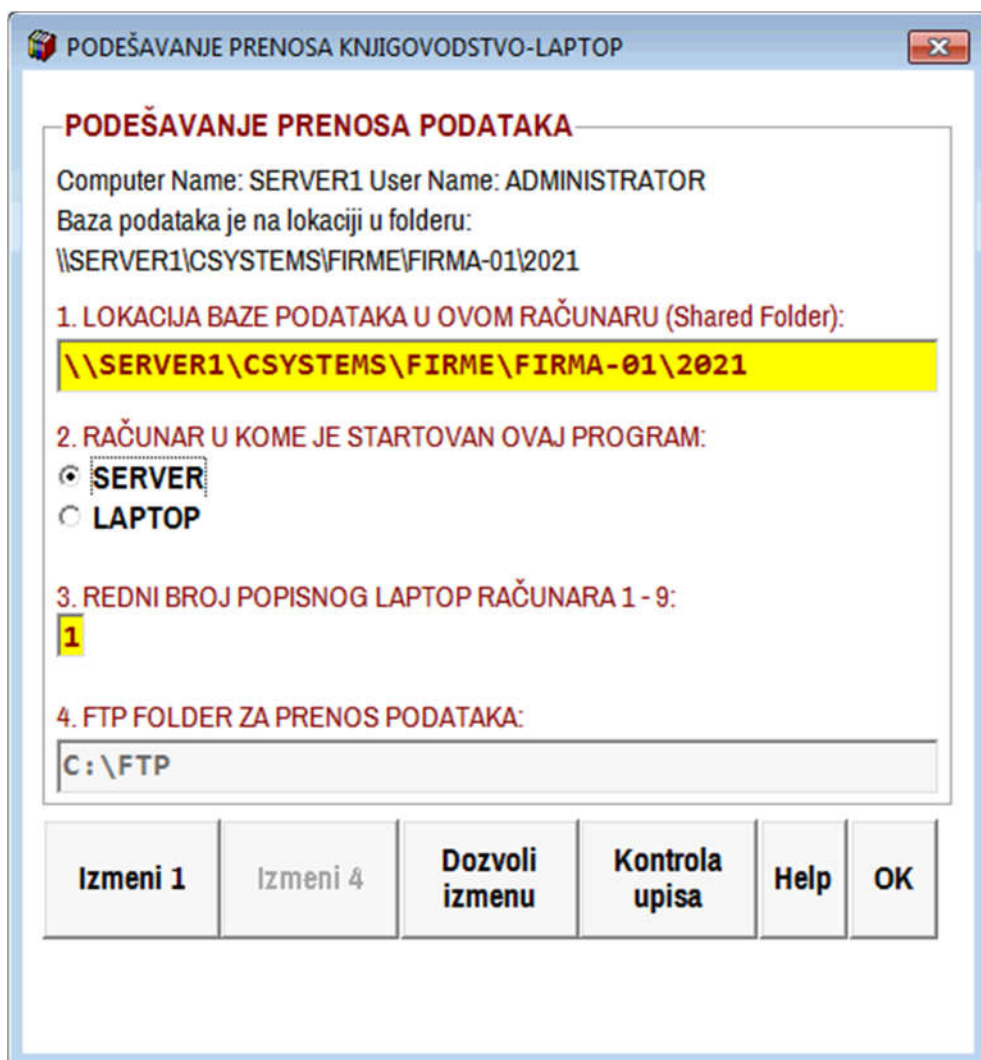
PODEŠAVANJE PRENOSA KNJIGOVODSTVO-LAPTOP

PODEŠAVANJE PRENOSA PODATAKA

Computer Name: SERVER1 User Name: ADMINISTRATOR
Baza podataka je na lokaciji u folderu:
\\SERVER1\CSYSTEMS\FIRME\FIRMA-01\2021

1. LOKACIJA BAZE PODATAKA U OVOM RAČUNARU (Shared Folder):
\\SERVER1\CSYSTEMS\FIRME\FIRMA-01\2021

2. RAČUNAR U KOME JE STARTOVAN OVAJ PROGRAM:
SERVER
LAPTOP

3. REDNI BROJ POPISNOG LAPTOP RAČUNARA 1 - 9:
1

4. FTP FOLDER ZA PRENOS PODATAKA:
C:\FTP

Izmeni 1 | Izmeni 4 | Dozvoli izmenu | Kontrola upisa | Help | OK